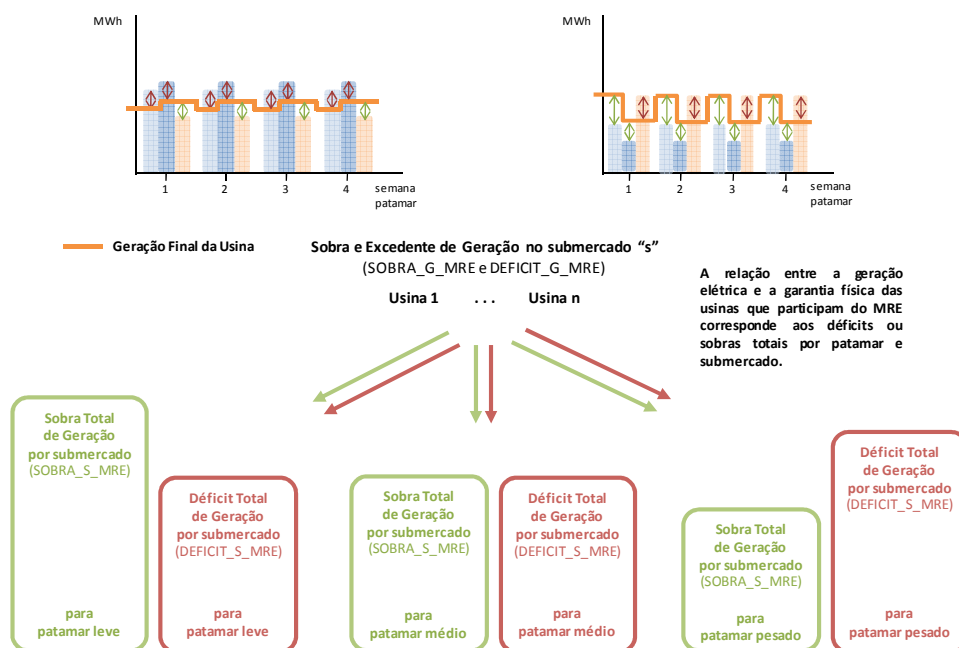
MWh

1 2 3 4 semana patamar

MWh

1 2 3 4 semana patamar

Geração Final da Usina

Sobra e Excedente de Geração no submercado "s"
(SOBRA_G_MRE e DEFICIT_G_MRE)

Usina 1 . . . Usina n

A relação entre a geração elétrica e a garantia física das usinas que participam do MRE corresponde aos déficits ou sobras totais por patamar e submercado.

Sobra Total de Geração por submercado (SOBRA_S_MRE) para patamar leve

Déficit Total de Geração por submercado (DEFICIT_S_MRE) para patamar leve

Sobra Total de Geração por submercado (SOBRA_S_MRE) para patamar médio

Déficit Total de Geração por submercado (DEFICIT_S_MRE) para patamar médio

Sobra Total de Geração por submercado (SOBRA_S_MRE) para patamar pesado

Déficit Total de Geração por submercado (DEFICIT_S_MRE) para patamar pesado